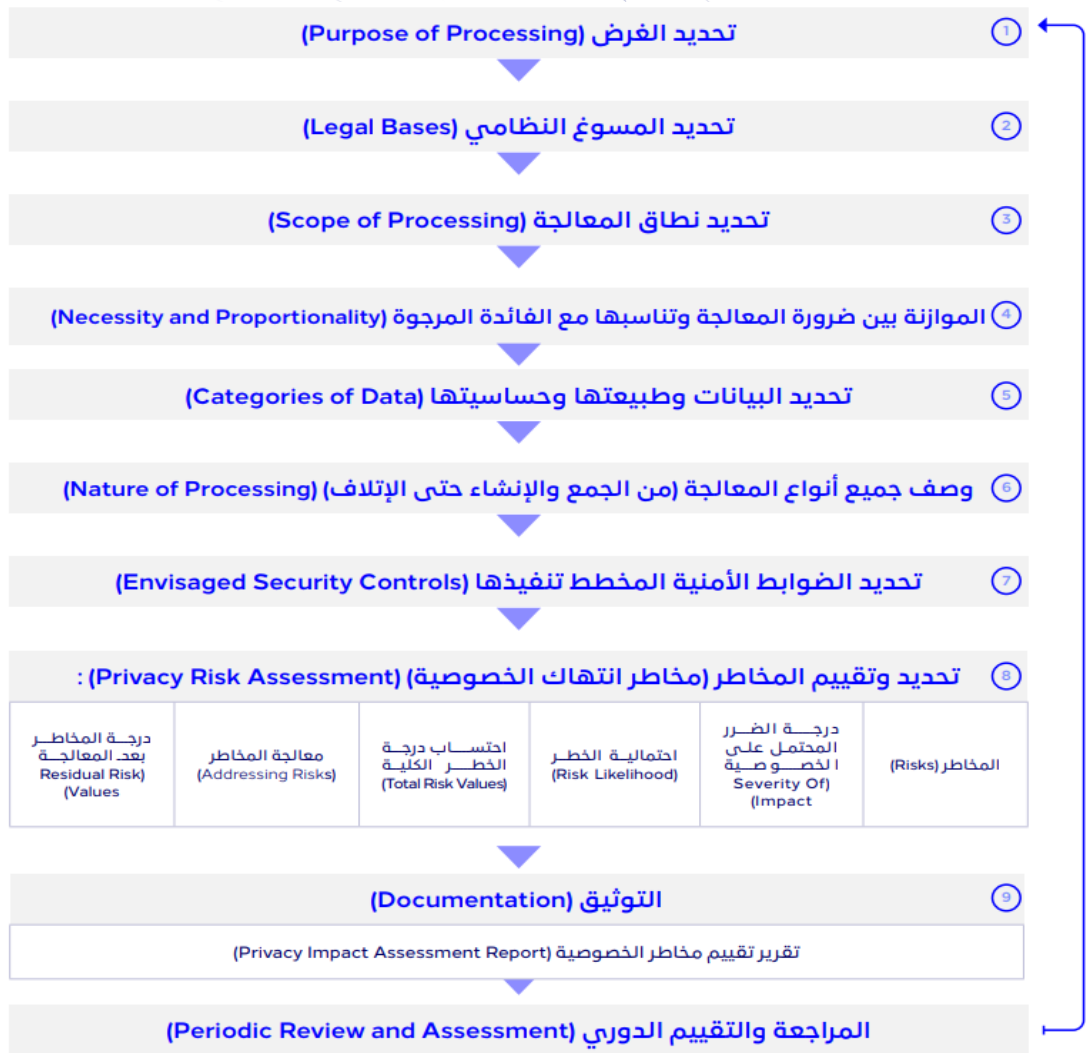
1
تحديد الغرض (Purpose of Processing)

2
تحديد المسوغ النظامي (Legal Bases)

3
تحديد نطاق المعالجة (Scope of Processing)

4
الموازنة بين ضرورة المعالجة وتناسبها مع الفائدة المرجوة (Necessity and Proportionality)

5
تحديد البيانات وطبيعتها وحساسيتها (Categories of Data)

6
وصف جميع أنواع المعالجة (من الجمع والإنشاء حتى الإتلاف) (Nature of Processing)

7
تحديد الضوابط الأمنية المخطط تنفيذها (Envisaged Security Controls)

8
تحديد وتقييم المخاطر (مخاطر انتهاك الخصوصية) (Privacy Risk Assessment) :

| المخاطر (Risks) | درجة الضرر المحتمل على الخصوصية (Severity Of Impact) | احتمالية الخطر (Risk Likelihood) | احتساب درجة الخطر الكلية (Total Risk Values) | معالجة المخاطر (Addressing Risks) | درجة المخاطر بعد المعالجة (Residual Risk Values) |
|---|---|---|---|---|---|

9
التوثيق (Documentation)

تقرير تقييم مخاطر الخصوصية (Privacy Impact Assessment Report)

المراجعة والتقييم الدوري (Periodic Review and Assessment)